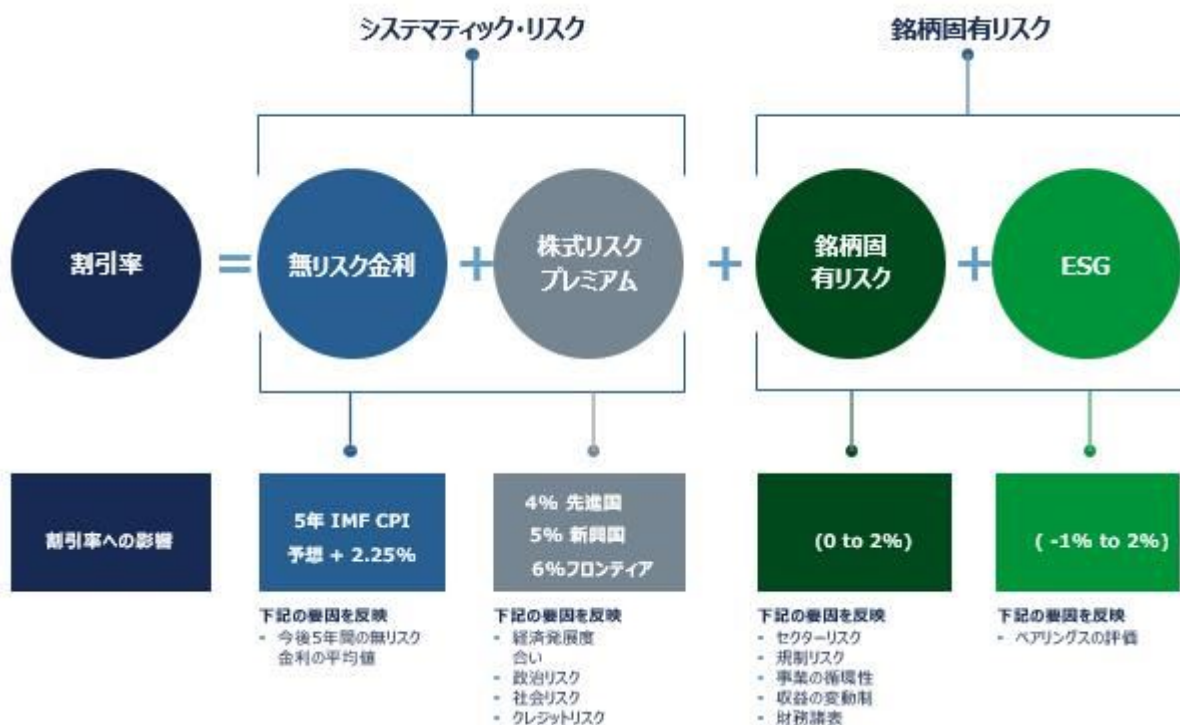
システマティック・リスク

銘柄固有リスク

割引率 = 無リスク金利 + 株式リスクプレミアム + 銘柄固有リスク + ESG

割引率への影響

5年 IMF CPI 予想 + 2.25%

4% 先進国
5% 新興国
6%フロンティア

(0 to 2%)

( -1% to 2%)

下記の要因を反映
- 今後5年間の無リスク金利の平均値

下記の要因を反映
- 経済発展度合い
- 政治リスク
- 社会リスク
- クレジットリスク

下記の要因を反映
- セクターリスク
- 規制リスク
- 事業の循環性
- 収益の変動制
- 財務諸表

下記の要因を反映
- ベアリングスの評価